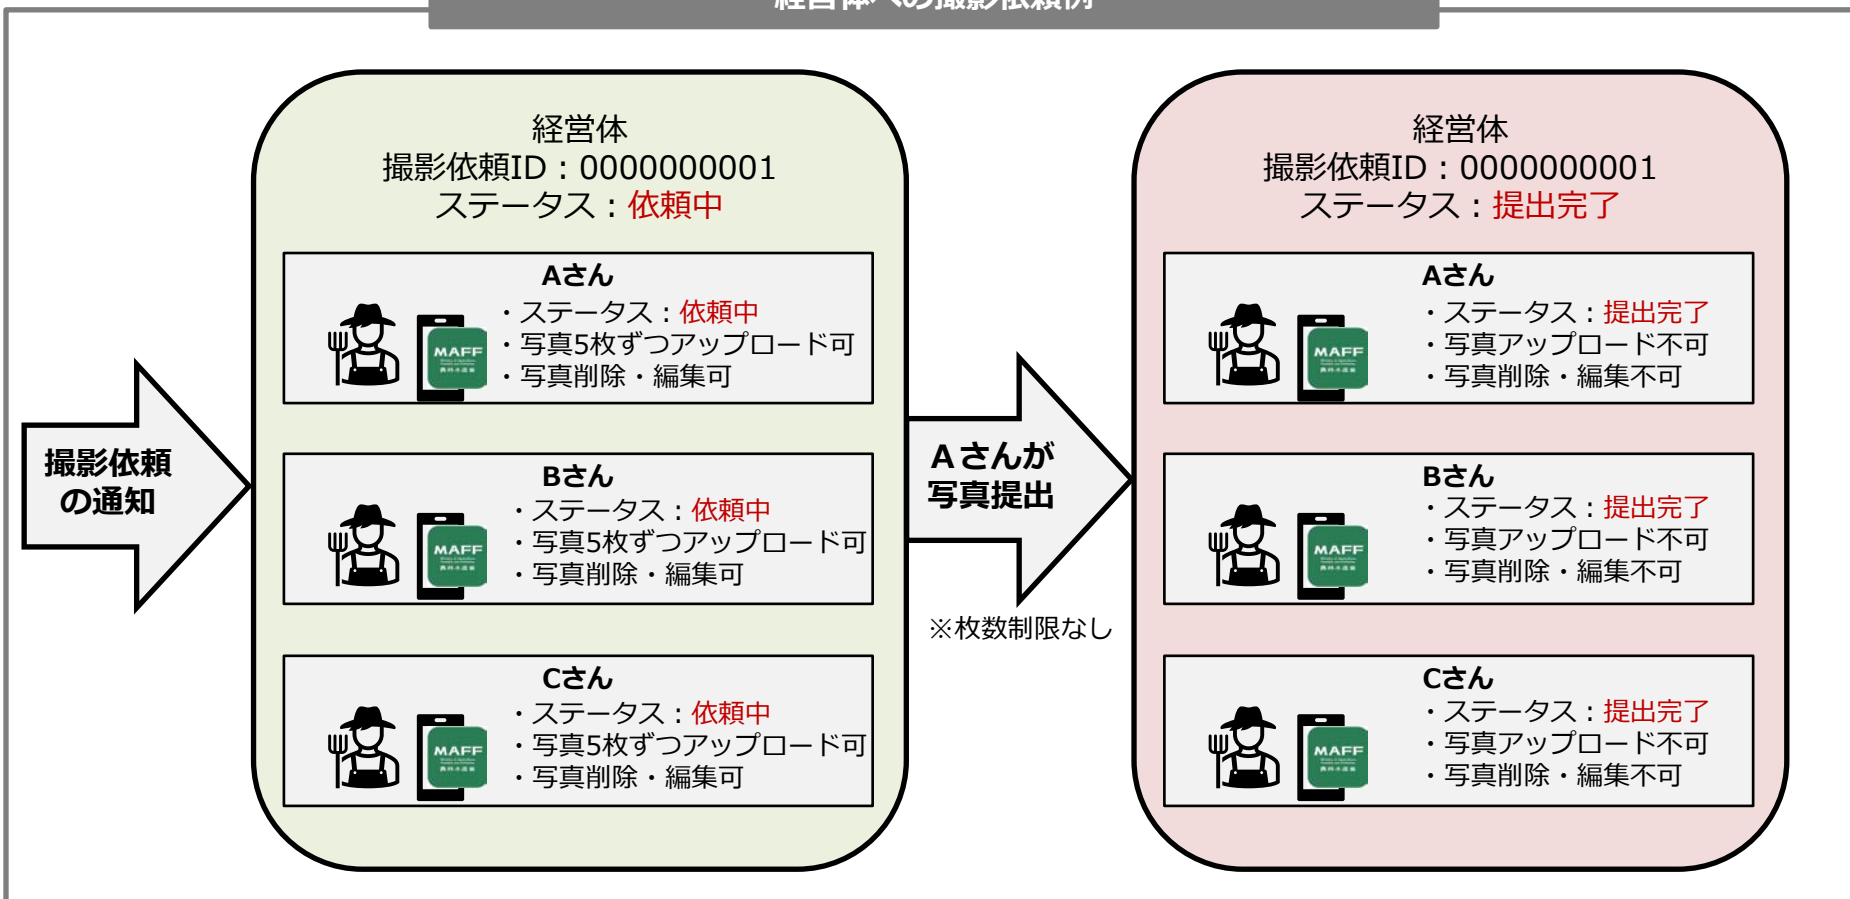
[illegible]

撮影依頼の通知

経営体
撮影依頼ID：0000000001
ステータス：依頼中

Aさん
・ステータス：依頼中
・写真5枚ずつアップロード可
・写真削除・編集可

MAFF

Bさん
・ステータス：依頼中
・写真5枚ずつアップロード可
・写真削除・編集可

MAFF

Cさん
・ステータス：依頼中
・写真5枚ずつアップロード可
・写真削除・編集可

MAFF

Aさんが写真提出

※枚数制限なし

経営体
撮影依頼ID：0000000001
ステータス：提出完了

Aさん
・ステータス：提出完了
・写真アップロード不可
・写真削除・編集不可

MAFF

Bさん
・ステータス：提出完了
・写真アップロード不可
・写真削除・編集不可

MAFF

Cさん
・ステータス：提出完了
・写真アップロード不可
・写真削除・編集不可

MAFF